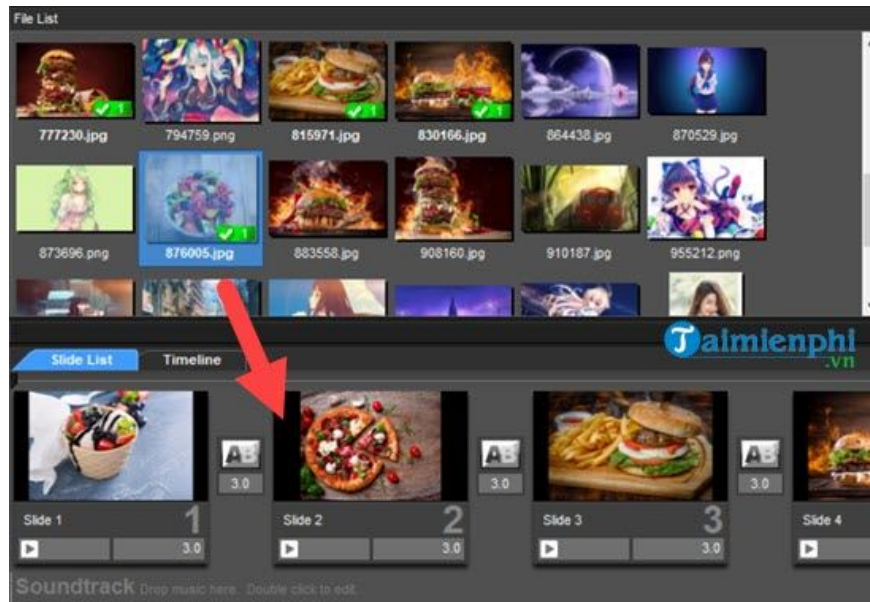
File List

1 777230.jpg
794759.png
1 815971.jpg
1 830166.jpg
864438.jpg
870529.jpg

873696.png
1 876005.jpg
883558.jpg
908160.jpg
910187.jpg
955212.png

Taimienphi.vn

Slide List
Timeline

AB
3.0
AB
3.0
AB
3.0

Slide 1 1
3.0
Slide 2 2
3.0
Slide 3 3
3.0
Slide 4

Soundtrack Drop music here. Double click to edit.